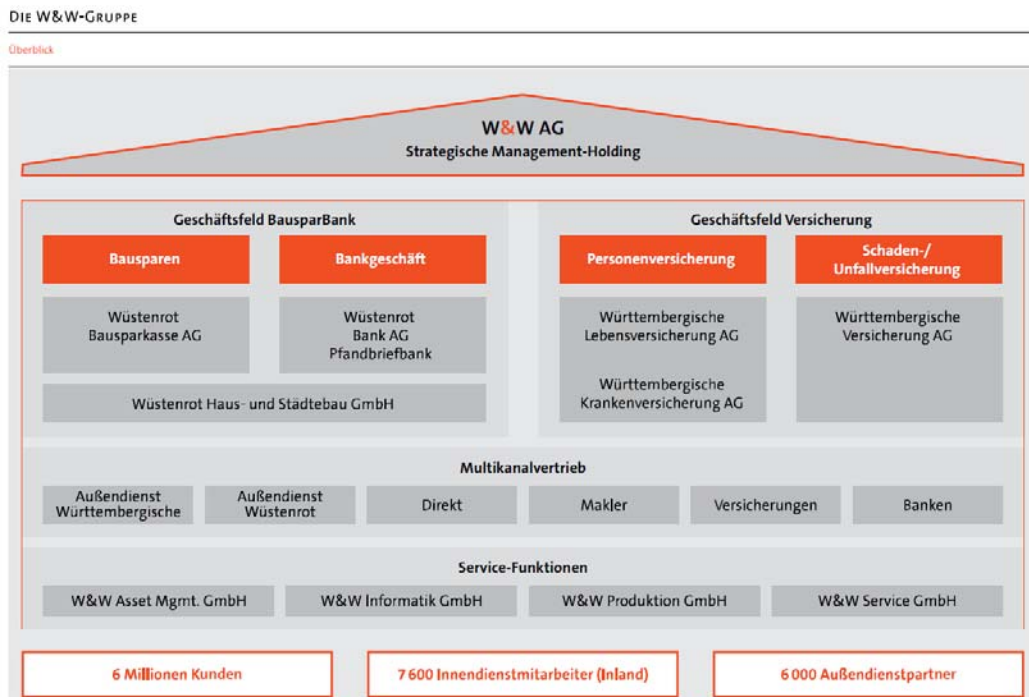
Die W&W-Gruppe

Überblick

W&W AG
Strategische Management-Holding

Geschäftsfeld BausparBank

Bausparen

Bankgeschäft

Wüstenrot Bausparkasse AG

Wüstenrot Bank AG Pfandbriefbank

Wüstenrot Haus- und Städtebau GmbH

Geschäftsfeld Versicherung

Personenversicherung

Schaden-/ Unfallversicherung

Württembergische Lebensversicherung AG

Württembergische Krankenversicherung AG

Württembergische Versicherung AG

Multikanalvertrieb

Außendienst Württembergische

Außendienst Wüstenrot

Direkt

Makler

Versicherungen

Banken

Service-Funktionen

W&W Asset Mgmt. GmbH

W&W Informatik GmbH

W&W Produktion GmbH

W&W Service GmbH

6 Millionen Kunden

7 600 Innendienstmitarbeiter (Inland)

6 000 Außendienstpartner